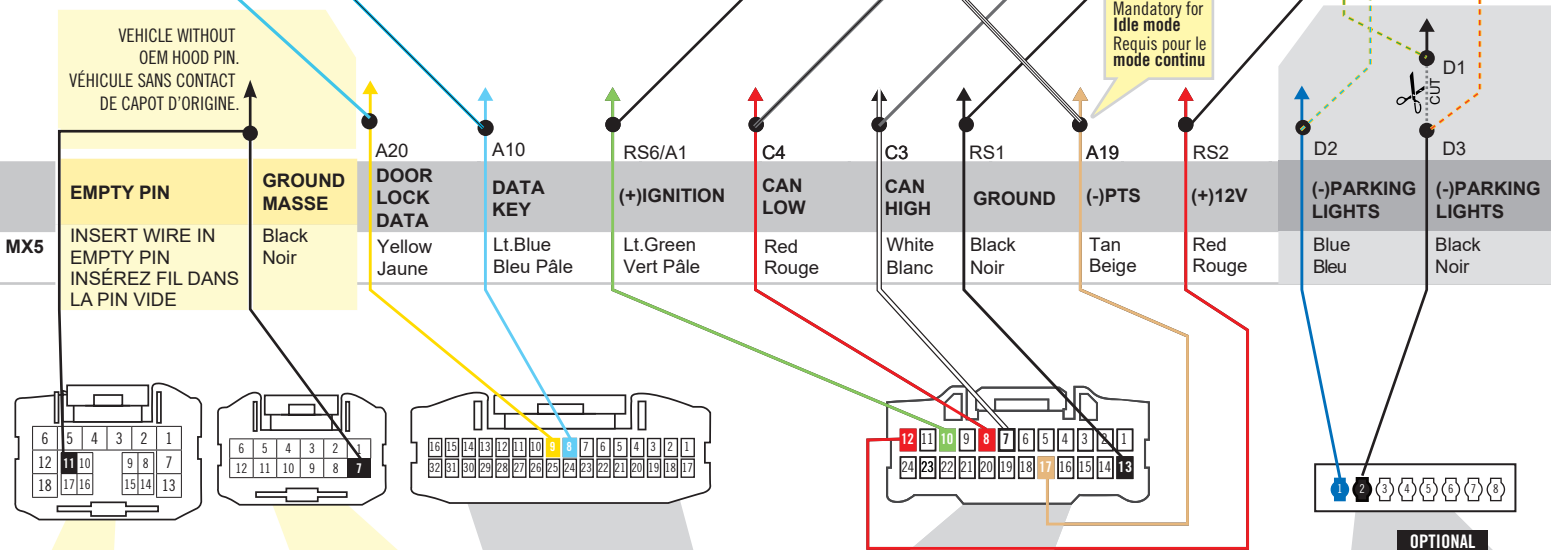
VEHICLE WITHOUT OEM HOOD PIN.
VÉHICULE SANS CONTACT DE CAPOT D'ORIGINE.

Mandatory for Idle mode
Requis pour le mode continu

D1
CUT

| | | | A20 | A10 | RS6/A1 | C4 | C3 | RS1 | A19 | RS2 | D2 | D3 |
|---|---|---|---|---|---|---|---|---|---|---|---|---|
| | EMPTY PIN | GROUND MASSE | DOOR LOCK DATA | DATA KEY | (+)IGNITION | CAN LOW | CAN HIGH | GROUND | (-)PTS | (+)12V | (-)PARKING LIGHTS | (-)PARKING LIGHTS |
| MX5 | INSERT WIRE IN EMPTY PIN INSÉREZ FIL DANS LA PIN VIDE | Black Noir | Yellow Jaune | Lt.Blue Bleu Pâle | Lt.Green Vert Pâle | Red Rouge | White Blanc | Black Noir | Tan Beige | Red Rouge | Blue Bleu | Black Noir |

6 5 4 3 2 1
12 11 10 9 8 7
18 17 16 15 14 13

6 5 4 3 2 1
12 11 10 9 8 7

16 15 14 13 12 11 10 9 8 7 6 5 4 3 2 1
32 31 30 29 28 27 26 25 24 23 22 21 20 19 18 17

12 11 10 9 8 7 6 5 4 3 2 1
24 23 22 21 20 19 18 17 16 15 14 13

1 2 3 4 5 6 7 8

OPTIONAL